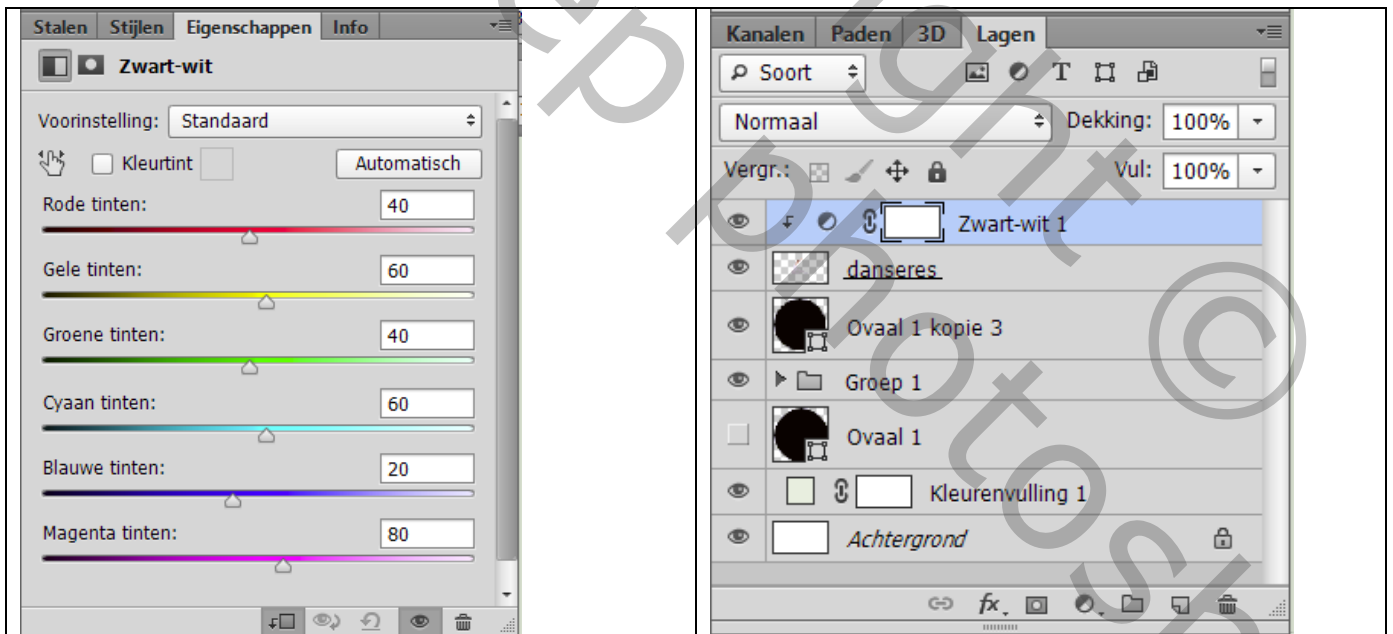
Stalen | Stijlen | Eigenschappen | Info

Zwart-wit

Voorinstelling: Standaard

Kleurtint

Automatisch

Rode tinten: 40

Gele tinten: 60

Groene tinten: 40

Cyaan tinten: 60

Blauwe tinten: 20

Magenta tinten: 80

Kanalen | Paden | 3D | Lagen

Soort

Normaal

Dekking: 100%

Vergr.:

Vul: 100%

Zwart-wit 1

danseres

Ovaal 1 kopie 3

Groep 1

Ovaal 1

Kleurenvulling 1

Achtergrond